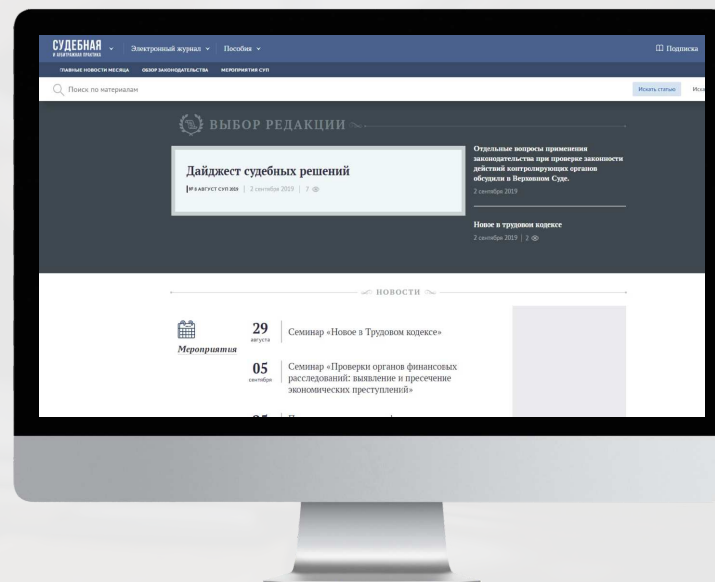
СУДЕБНАЯ
И ЭКОНОМИЧЕСКАЯ ПРАКТИКА
Электронный журнал
Пособия
Подписка
ГЛАВНЫЕ НОВОСТИ МЕСЯЦА
ОБЗОР ЗАКОНОДАТЕЛЬСТВА
МЕРОПРИЯТИЯ СУП

Поиск по материалам
Искать статьи
Иск

ВЫБОР РЕДАКЦИИ

Дайджест судебных решений
№ 8 АВГУСТ СУП 2019 | 2 сентября 2019 | 2

Отдельные вопросы применения законодательства при проверке законности действий контролирующих органов обсудили в Верховном Суде.
2 сентября 2019

Новое в трудовом кодексе
2 сентября 2019 | 2

НОВОСТИ

Мероприятия

29
августа
Семинар «Новое в Трудовом кодексе»

05
сентября
Семинар «Проверки органов финансовых расследований: выявление и пресечение экономических преступлений»

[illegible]